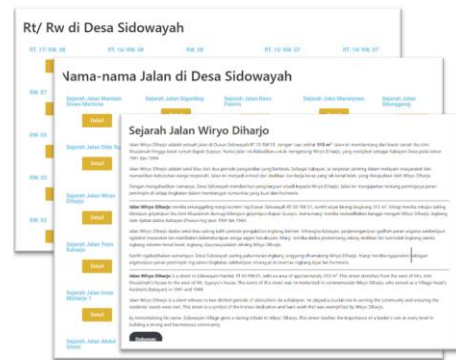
Rt/ Rw di Desa Sidowayah

RT. 17/ RW. 08

RT. 16/ RW. 08

RW. 07

RW. 06

RW. 05

RW. 04

Nama-nama Jalan di Desa Sidowayah

Sejarah Jalan Mardadi

Detail

Sejarah Jalan Sigunting

Sejarah Jalan Rasa

Sejarah Jalan Manunggal

Sejarah Jalan Wiryo Diharjo

Detail

Sejarah Jalan Tirto Bahanjo

Detail

Sejarah Jalan Iman Mitriatna

Detail

Sejarah Jalan Abdul

Sejarah Jalan Wiryo Diharjo

Jalan Wiryo Diharjo adalah sebuah jalan di Dusun Sidowayah RT 13 RW 05, dengan luas sekitar 510 m². Jalan ini membentang dari barat ke timur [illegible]

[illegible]

Jalan Wiryo Diharjo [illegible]

Jalan Wiryo Diharjo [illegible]

Jalan Wiryo Diharjo is a street in Sidowayah Hamlet, RT 13 RW 05, with an area of approximately 510 m². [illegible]

Jalan Wiryo Diharjo is a street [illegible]

By memorializing his name, Sidowayah Village gives a lasting tribute to Wiryo Diharjo. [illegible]

Dokumen